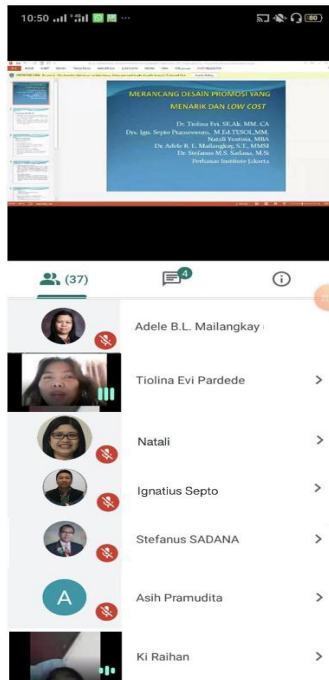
10:50

80

MERANCANG DESAIN PROMOSI YANG MENARIK DAN *LOW COST*

Dr. Tiolina Evi, SE.Ak. MM. CA
Drs. Ign. Septo Pranowo, M.Ed.TESOL.MM.
Natali Yustisia, MBA
Dr. Adele B. L. Mailangkay, S.T., MMSI
Dr. Stefanus M.S. Sadana, M.Si
Perbanas Institute Jakarta

(37)

4

A

Adele B.L. Mailangkay

Tiolina Evi Pardede

Natali

Ignatius Septo

Stefanus SADANA

Asih Pramudita

Ki Raihan